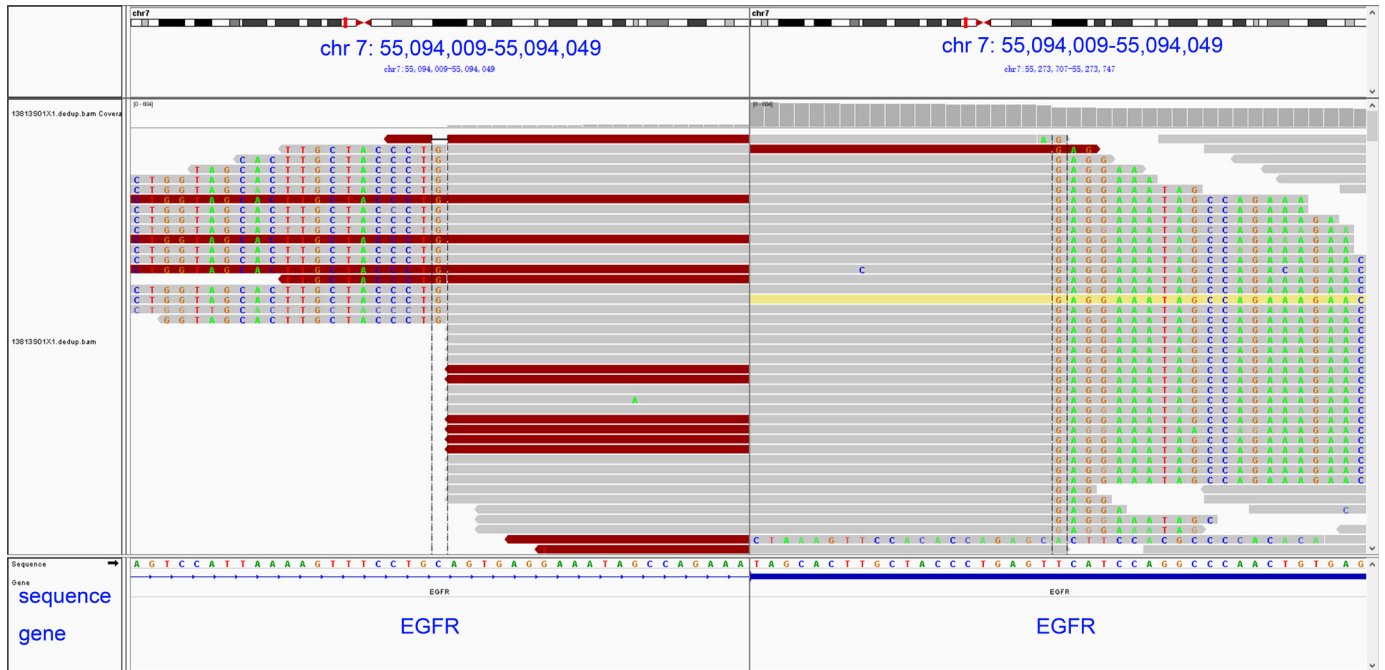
chr7
chr 7: 55,094,009-55,094,049
chr7:55,094,009-55,094,049

chr7
chr 7: 55,094,009-55,094,049
chr7:55,273,707-55,273,747

13813S01X1.dedup.bam Covera
[0 - 604]
[0 - 604]

13813S01X1.dedup.bam

T T G C T A C C C T G
C A C T T G C T A C C C T G
T A G C A C T T G C T A C C C T G
C T G G T A G C A C T T G C T A C C C T G
C T G G T A G C A C T T G C T A C C C T G
C T G G T A G C A C T T G C T A C C C T G
C T G G T A G C A C T T G C T A C C C T G
C T G G T A G C A C T T G C T A C C C T G
C T G G T A G C A C T T G C T A C C C T G
C T G G T A G C A C T T G C T A C C C T G
C T G G T A G C A C T T G C T A C C C T G
C T G G T T G C A C T T G C T A C C C T G
G G T A G C A C T T G C T A C C C T G

A G
G A G
G A G G
G A G G A A
G A G G A A A T A G
G A G G A A A T A G C C A G A A A
G A G G A A A T A G C C A G A A A G A
G A G G A A A T A G C C A G A A A G A A
G A G G A A A T A G C C A G A A A G A A C
G A G G A A A T A G C C A G A A A G A A C
G A G G A A A T A G C C A G A A A G A A C
C
A
G A G G A A A T A G C
C T A A A G T T C C A C A C C A G A G C A C T T C C A C G C C C C A C A C A

Sequence
Gene
sequence
gene
A G T C C A T T A A A A G T T T C C T G C A G T G A G G A A A T A G C C A G A A A
T A G C A C T T G C T A C C C T G A G T T C A T C C A G G C C C A A C T G T G A G
EGFR
EGFR
EGFR
EGFR